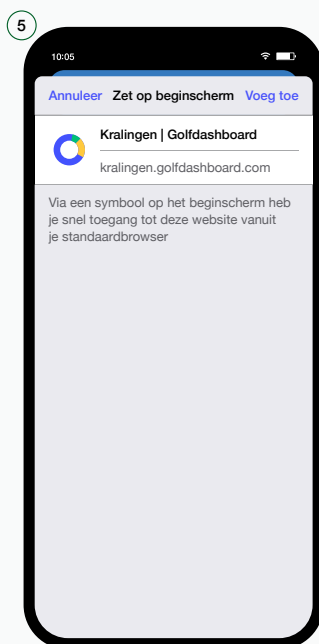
5

10:05

Annuleer Zet op beginscherm Voeg toe

Kralingen | Golfdashboard

kralingen.golfdashboard.com

Via een symbool op het beginscherm heb je snel toegang tot deze website vanuit je standaardbrowser